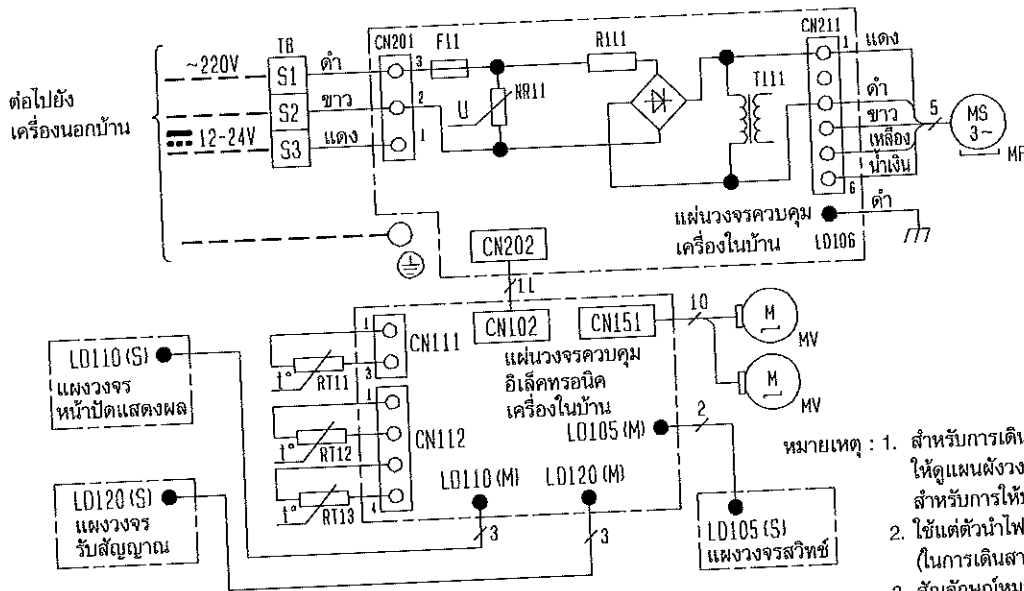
ต่อไปยัง เครื่องนอกบ้าน

~220V

12-24V

TB

S1

S2

S3

ดำ

ขาว

แดง

CN201

3

2

1

F11

U

NR11

R111

T111

CN211

1

แดง

ดำ

ขาว

เหลือง

น้ำเงิน

6

ดำ

5

MS 3~

MF

แผ่นวงจรควบคุม เครื่องในบ้าน

LD106

CN202

11

CN102

CN151

10

M

MV

M

MV

LD110(S)

แผงวงจร หน้าปัดแสดงผล

CN111

1

3

RT11

CN112

RT12

RT13

4

แผ่นวงจรควบคุม อิเล็คทรอนิค เครื่องในบ้าน

LD105(M)

2

LD110(M)

LD120(M)

3

3

LD120(S)

แผงวงจร รับสัญญาณ

LD105(S)

แผงวงจรสวิทช์

หมายเหตุ : 1. สำหรับการเดิน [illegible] ให้ดูแผนผังวง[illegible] สำหรับการให้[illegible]

2. ใช้แต่ตัวนำไฟ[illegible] (ในการเดินสา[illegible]

3. สัญลักษณ์หม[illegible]